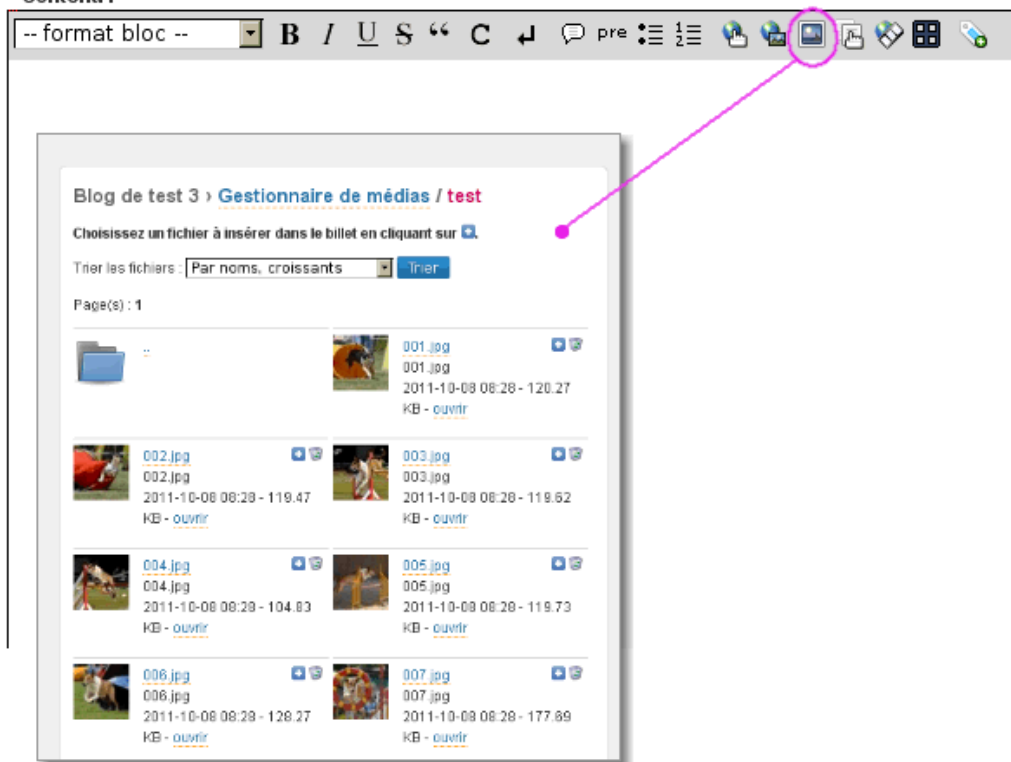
Contenu :

-- format bloc --

B I U S " C pre

Blog de test 3 › Gestionnaire de médias / test

Choisissez un fichier à insérer dans le billet en cliquant sur

Trier les fichiers : Par noms, croissants Trier

Page(s) : 1

..

001.jpg
001.jpg
2011-10-08 08:28 - 120.27 KB - ouvrir

002.jpg
002.jpg
2011-10-08 08:28 - 119.47 KB - ouvrir

003.jpg
003.jpg
2011-10-08 08:28 - 119.62 KB - ouvrir

004.jpg
004.jpg
2011-10-08 08:28 - 104.83 KB - ouvrir

005.jpg
005.jpg
2011-10-08 08:28 - 119.73 KB - ouvrir

006.jpg
006.jpg
2011-10-08 08:28 - 128.27 KB - ouvrir

007.jpg
007.jpg
2011-10-08 08:28 - 177.69 KB - ouvrir